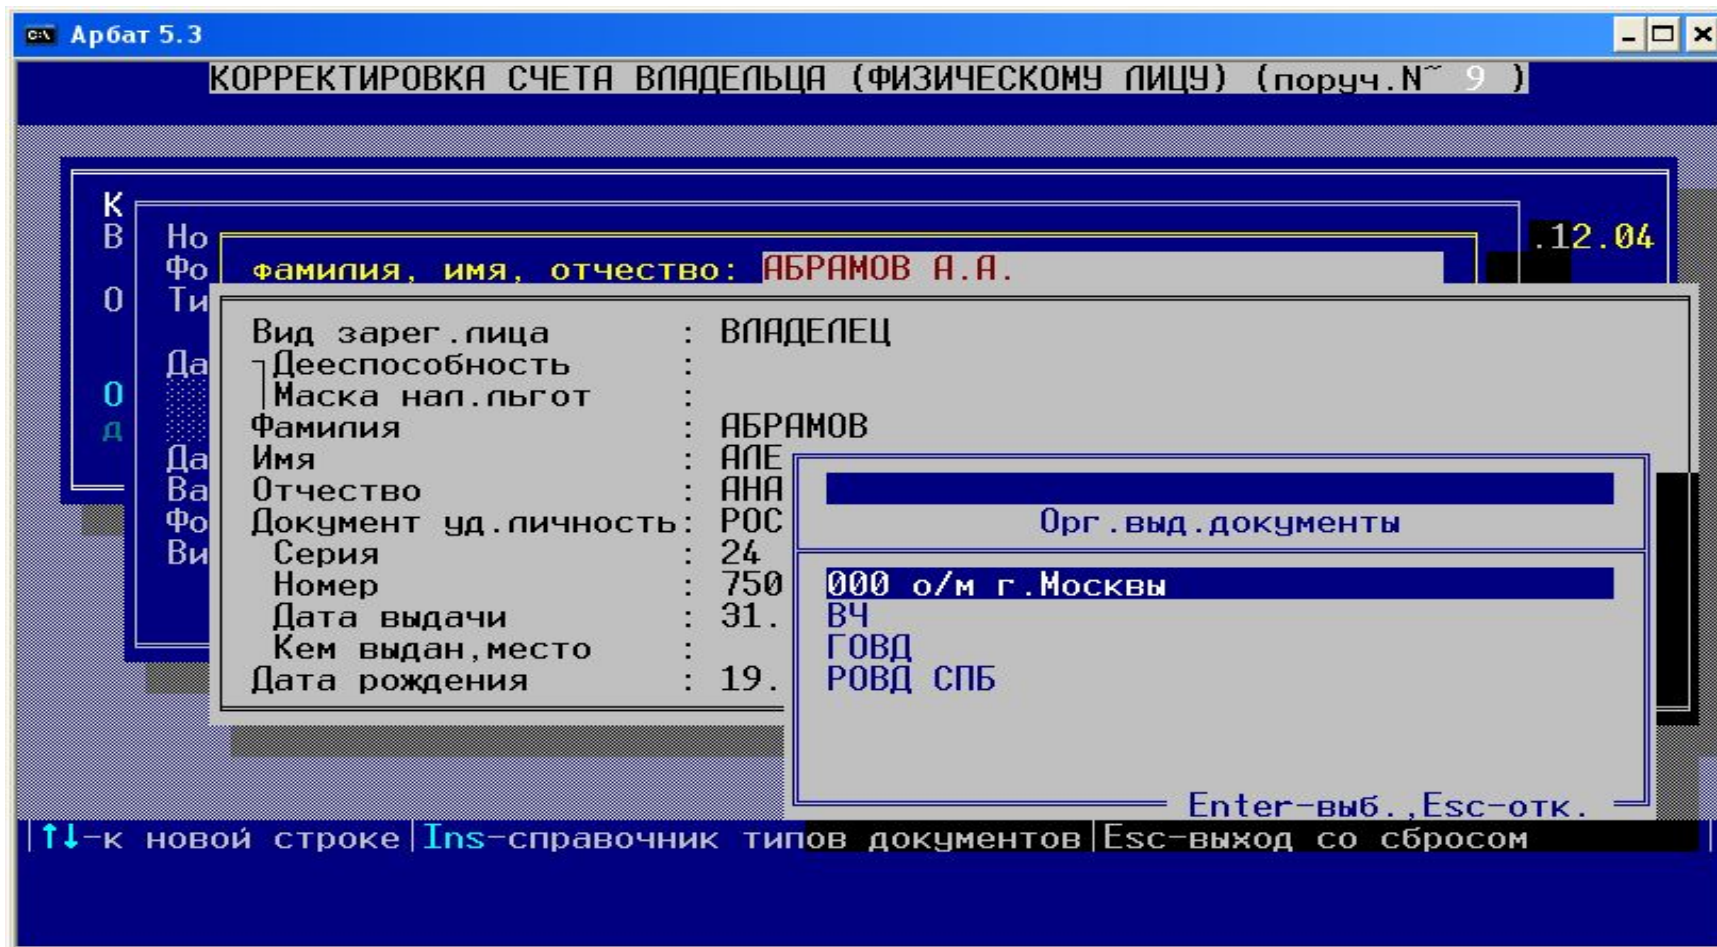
Арбат 5.3

КОРРЕКТИРОВКА СЧЕТА ВЛАДЕЛЬЦА (ФИЗИЧЕСКОМУ ЛИЦУ) (поруч.N˜ 9 )

К
В
О
О
Д

Но
Фо
Ти
Да
Да
Ва
Фо
Ви

.12.04

фамилия, имя, отчество: АБРАМОВ А.А.

Вид зарег.лица : ВЛАДЕЛЕЦ
Дееспособность :
Маска нал.льгот :
Фамилия : АБРАМОВ
Имя : АЛЕ
Отчество : АНА
Документ уд.личность: РОС
Серия : 24
Номер : 750
Дата выдачи : 31.
Кем выдан,место :
Дата рождения : 19.

Орг.выд.документы

000 о/м г.Москвы
ВЧ
ГОВД
РОВД СПБ

Enter-выб.,Esc-отк.

↑↓-к новой строке Ins-справочник типов документов Esc-выход со сбросом